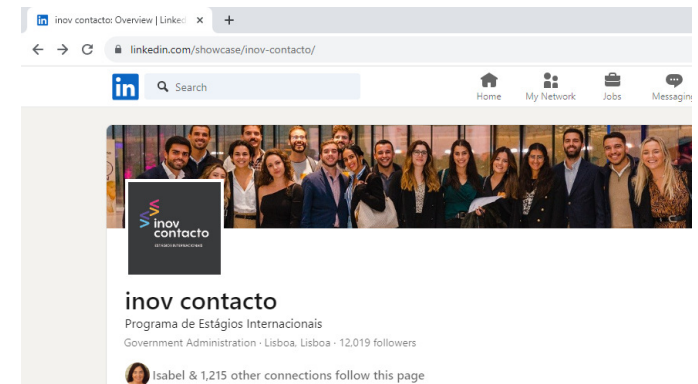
inov contacto: Overview | Linked ×
+
linkedin.com/showcase/inov-contacto/
in
Search
Home
My Network
Jobs
Messaging
inov contacto
ESTÁGIOS INTERNACIONAIS
inov contacto
Programa de Estágios Internacionais
Government Administration · Lisboa, Lisboa · 12,019 followers
Isabel & 1,215 other connections follow this page